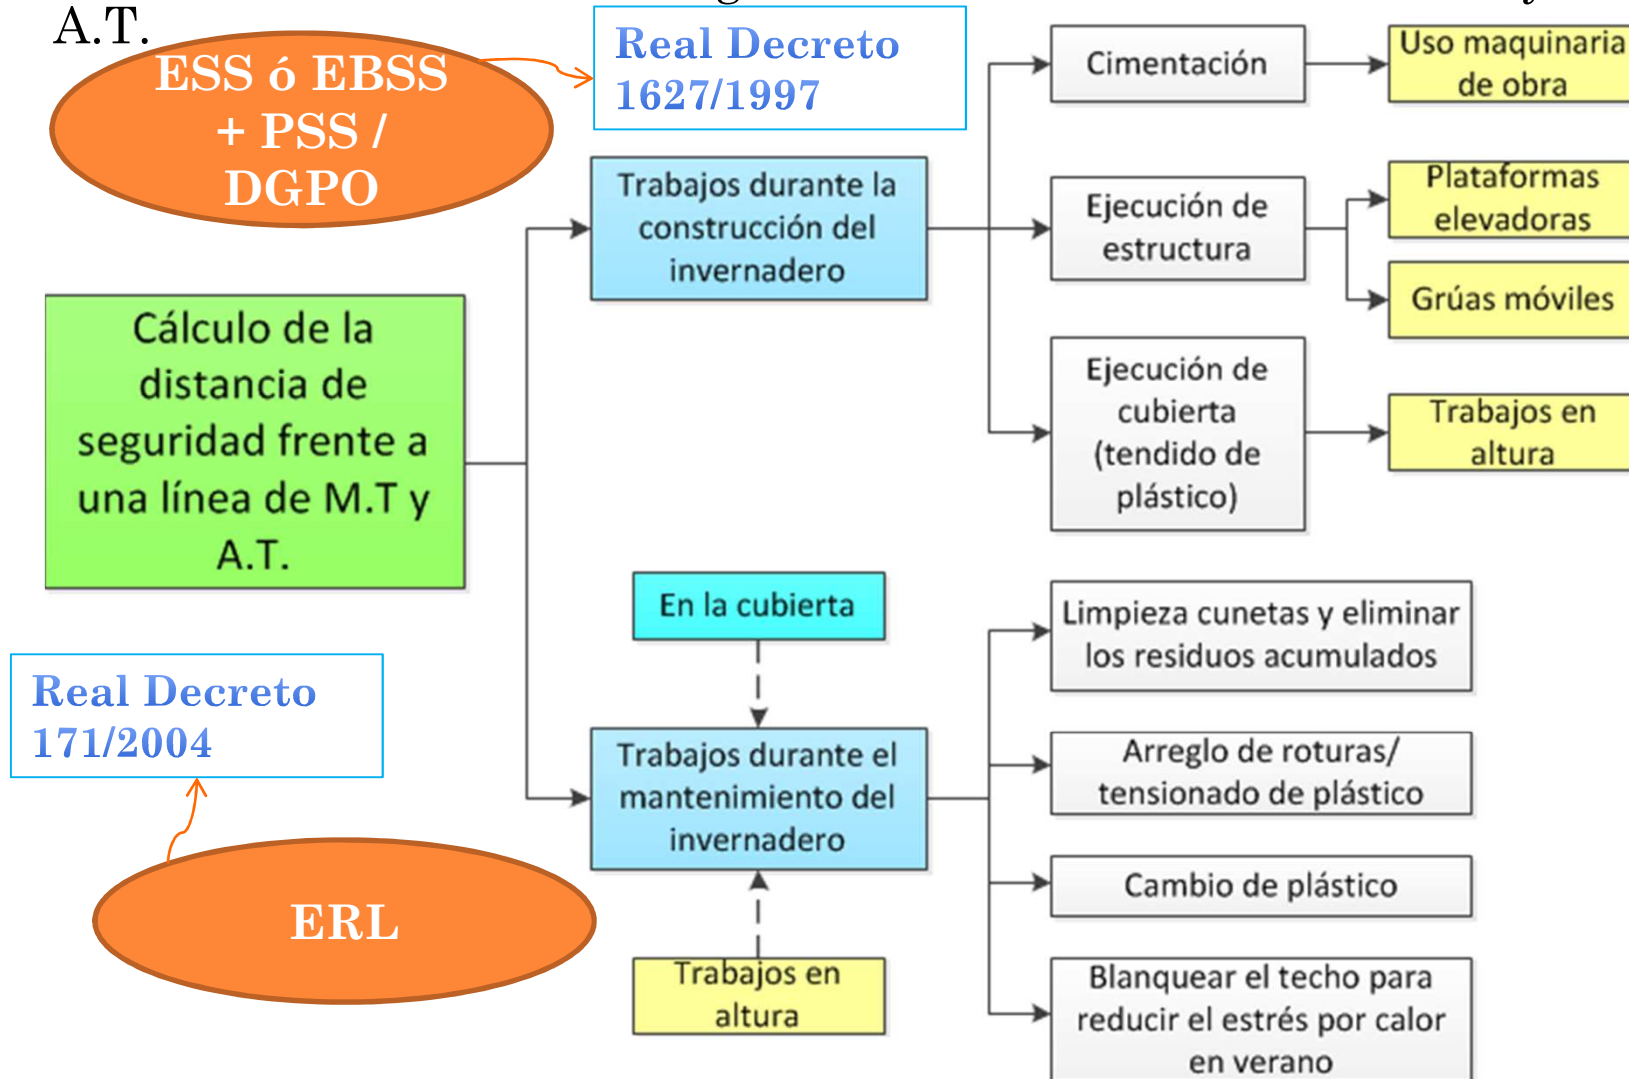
A.T.

ESS ó EBSS + PSS / DGPO

Real Decreto 1627/1997

Cálculo de la distancia de seguridad frente a una línea de M.T y A.T.

Trabajos durante la construcción del invernadero

Cimentación

Uso maquinaria de obra

Ejecución de estructura

Plataformas elevadoras

Grúas móviles

Ejecución de cubierta (tendido de plástico)

Trabajos en altura

Real Decreto 171/2004

ERL

En la cubierta

Trabajos durante el mantenimiento del invernadero

Trabajos en altura

Limpieza cunetas y eliminar los residuos acumulados

Arreglo de roturas/ tensionado de plástico

Cambio de plástico

Blanquear el techo para reducir el estrés por calor en verano